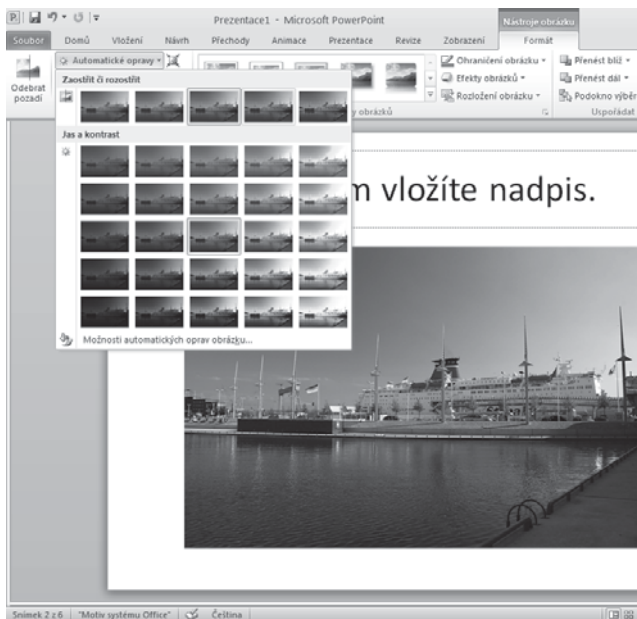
Prezentace1 - Microsoft PowerPoint

Nástroje obrázku

Soubor | Domů | Vložení | Návrh | Přechody | Animace | Prezentace | Revize | Zobrazení | Formát

Odebrat pozadí

Automatické opravy

Zaostřit či rozostřit

Jas a kontrast

Možnosti automatických oprav obrázku...

Ohraničení obrázku
Efekty obrázků
Rozložení obrázku

y obrázků

Přenést blíž
Přenést dál
Podokno výběr

Uspořádat

m vložíte nadpis.

Snímek 2 z 6 | "Motiv systému Office" | Čeština